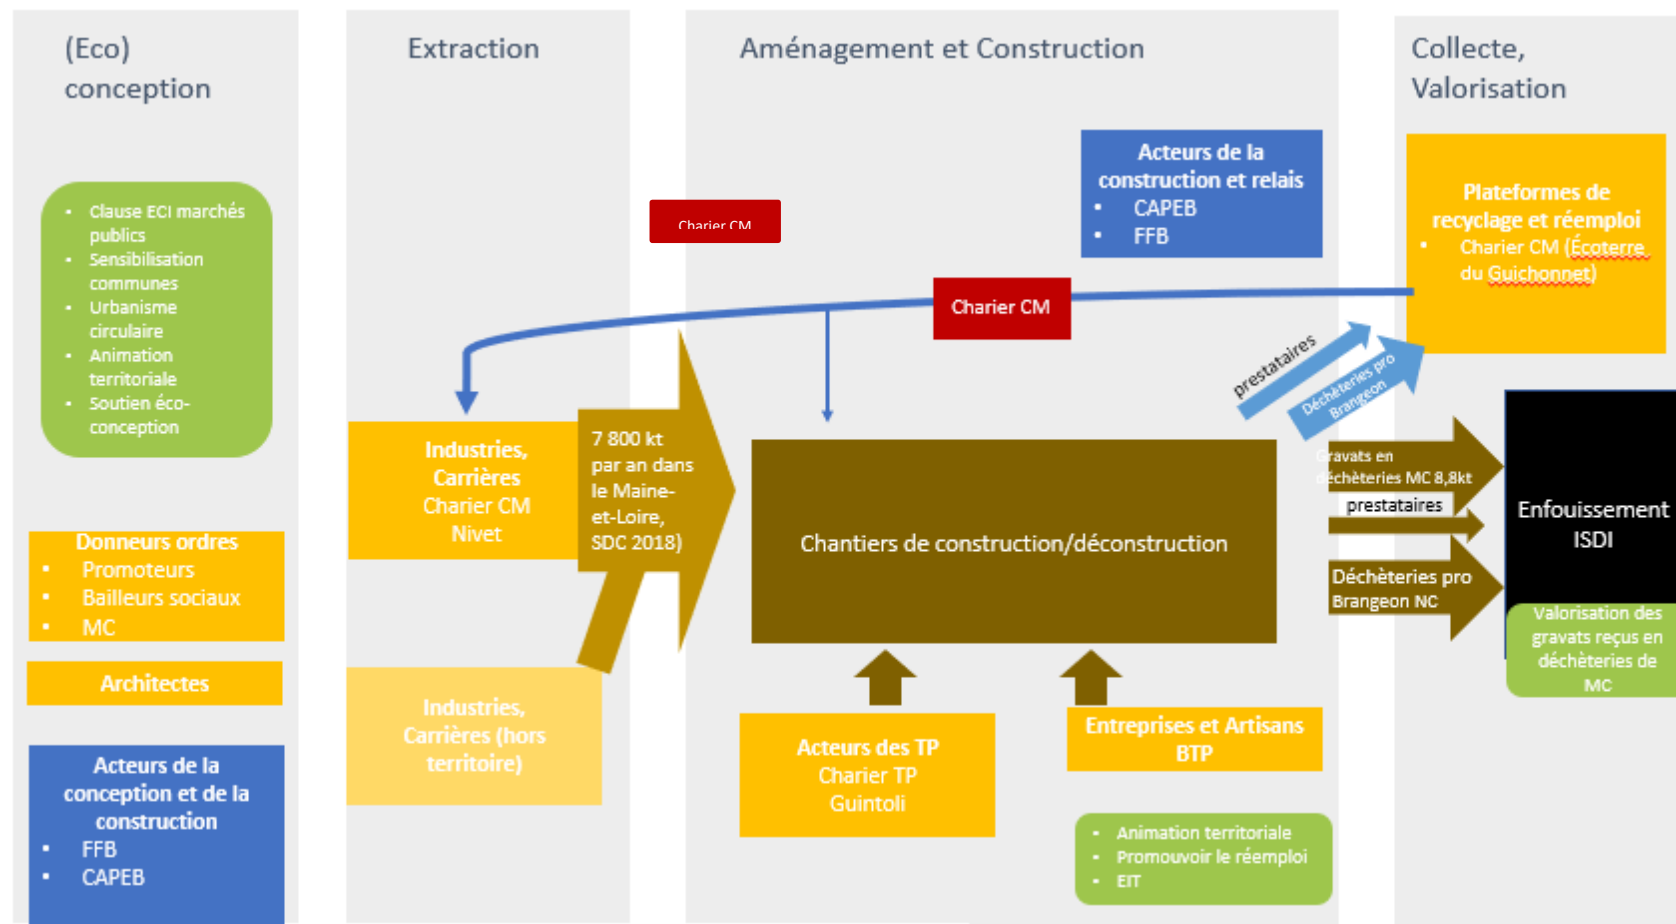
(Eco) conception

- Clause ECI marchés publics
- Sensibilisation communes
- Urbanisme circulaire
- Animation territoriale
- Soutien éco-conception

Donneurs ordres
- Promoteurs
- Bailleurs sociaux
- MC

Architectes

Acteurs de la conception et de la construction
- FFB
- CAPEB

Extraction

Industries, Carrières Charier CM Nivet

7 800 kt par an dans le Maine-et-Loire, SDC 2018)

Industries, Carrières (hors territoire)

Aménagement et Construction

Charier CM

Acteurs de la construction et relais
- CAPEB
- FFB

Charier CM

Chantiers de construction/déconstruction

Acteurs des TP Charier TP Guintoli

Entreprises et Artisans BTP

- Animation territoriale
- Promouvoir le réemploi
- EIT

Collecte, Valorisation

Plateformes de recyclage et réemploi
- Charier CM (Écoterre du Guichonnet)

prestataires

Déchèteries pro Brangeon

Gravats en déchèteries MC 8,8kt

prestataires

Déchèteries pro Brangeon NC

Enfouissement ISDI

Valorisation des gravats reçus en déchèteries de MC